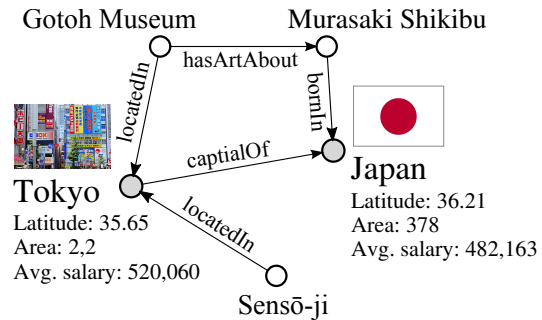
Gotoh Museum

Murasaki Shikibu

hasArtAbout

locatedIn

bornIn

captialOf

Tokyo

Latitude: 35.65
Area: 2,2
Avg. salary: 520,060

Japan

Latitude: 36.21
Area: 378
Avg. salary: 482,163

locatedIn

Sensō-ji